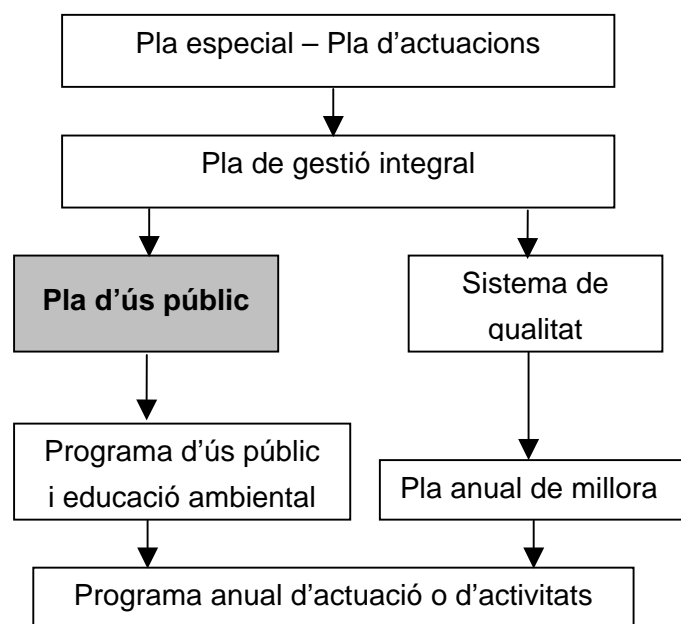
Pla especial – Pla d'actuacions

Pla de gestió integral

Pla d'ús públic

Sistema de qualitat

Programa d'ús públic i educació ambiental

Pla anual de millora

Programa anual d'actuació o d'activitats